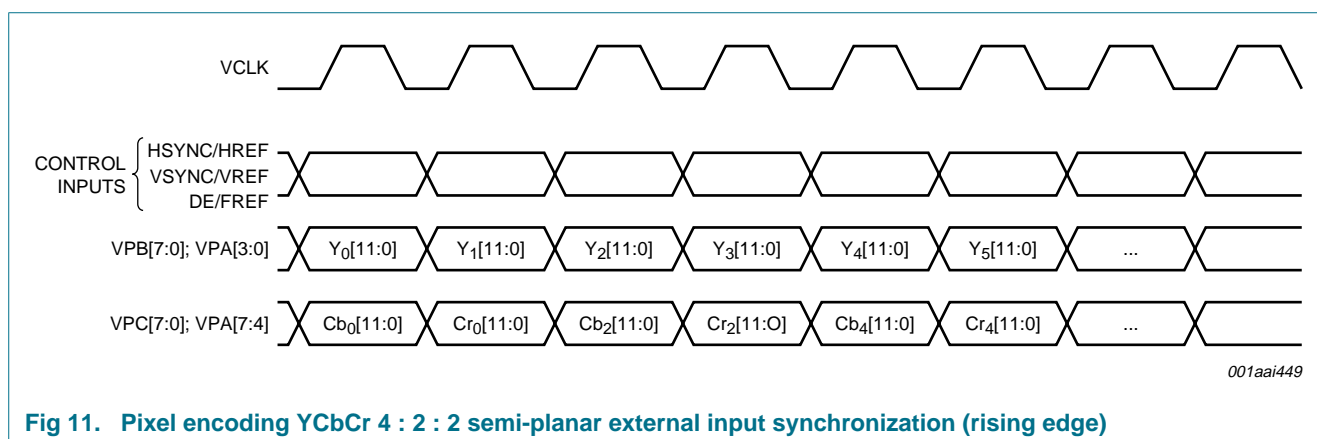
VCLK

CONTROL INPUTS
HSYNC/HREF
VSYNC/VREF
DE/FREF

VPB[7:0]; VPA[3:0]
$Y_0$[11:0]
$Y_1$[11:0]
$Y_2$[11:0]
$Y_3$[11:0]
$Y_4$[11:0]
$Y_5$[11:0]
...

VPC[7:0]; VPA[7:4]
$Cb_0$[11:0]
$Cr_0$[11:0]
$Cb_2$[11:0]
$Cr_2$[11:O]
$Cb_4$[11:0]
$Cr_4$[11:0]
...

001aai449

Fig 11. Pixel encoding YCbCr 4 : 2 : 2 semi-planar external input synchronization (rising edge)